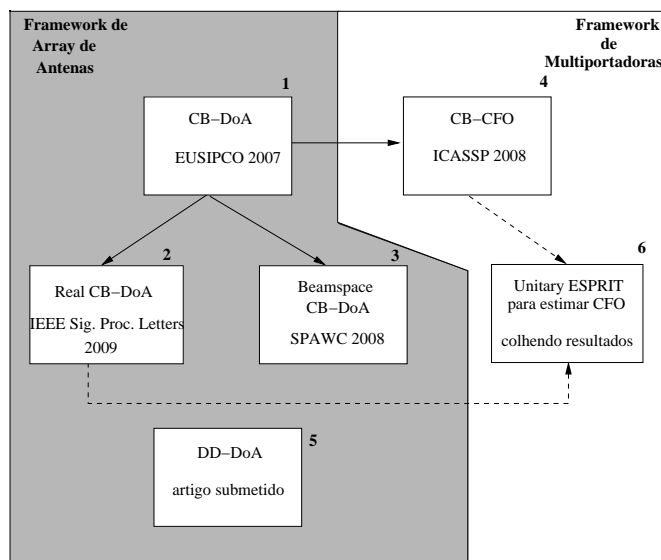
Framework de Array de Antenas

Framework de Multiportadoras

1

CB−DoA

EUSIPCO 2007

4

CB−CFO

ICASSP 2008

2

Real CB−DoA

IEEE Sig. Proc. Letters 2009

3

Beamspace CB−DoA

SPAWC 2008

6

Unitary ESPRIT para estimar CFO

colhendo resultados

5

DD−DoA

artigo submetido